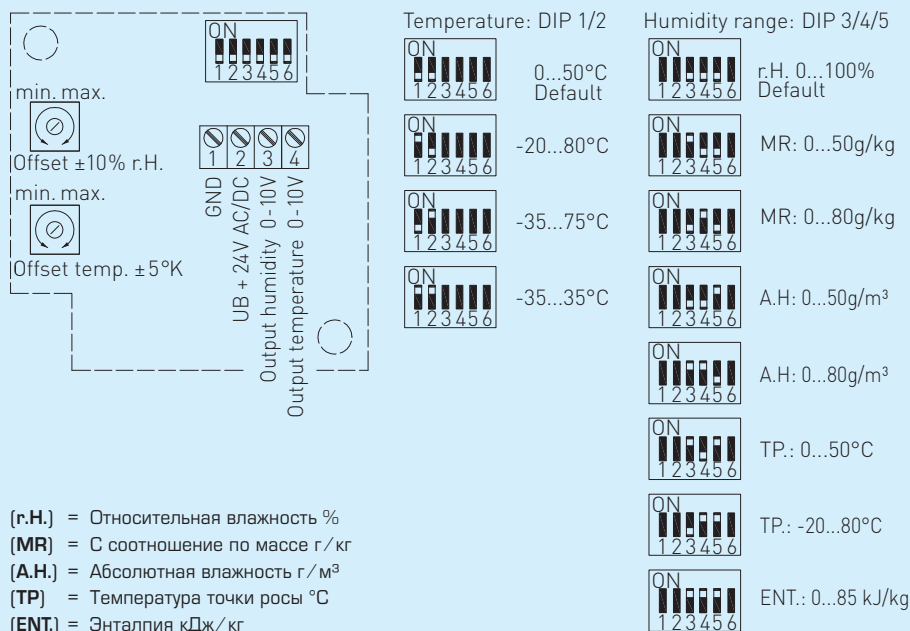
ON
123456

min. max.
Offset ±10% r.H.
min. max.
Offset temp. ±5°K

1 2 3 4
GND
UB + 24V AC/DC
Output humidity 0-10V
Output temperature 0-10V

Temperature: DIP 1/2

ON
123456
0...50°C
Default

ON
123456
-20...80°C

ON
123456
-35...75°C

ON
123456
-35...35°C

Humidity range: DIP 3/4/5

ON
123456
r.H. 0...100%
Default

ON
123456
MR: 0...50g/kg

ON
123456
MR: 0...80g/kg

ON
123456
A.H: 0...50g/m³

ON
123456
A.H: 0...80g/m³

ON
123456
TP.: 0...50°C

ON
123456
TP.: -20...80°C

ON
123456
ENT.: 0...85 kJ/kg

(r.H.) = Относительная влажность %
(MR) = С соотношение по массе г/кг
(A.H.) = Абсолютная влажность г/м³
(TP) = Температура точки росы °C
(ENT.) = Энталпия кДж/кг